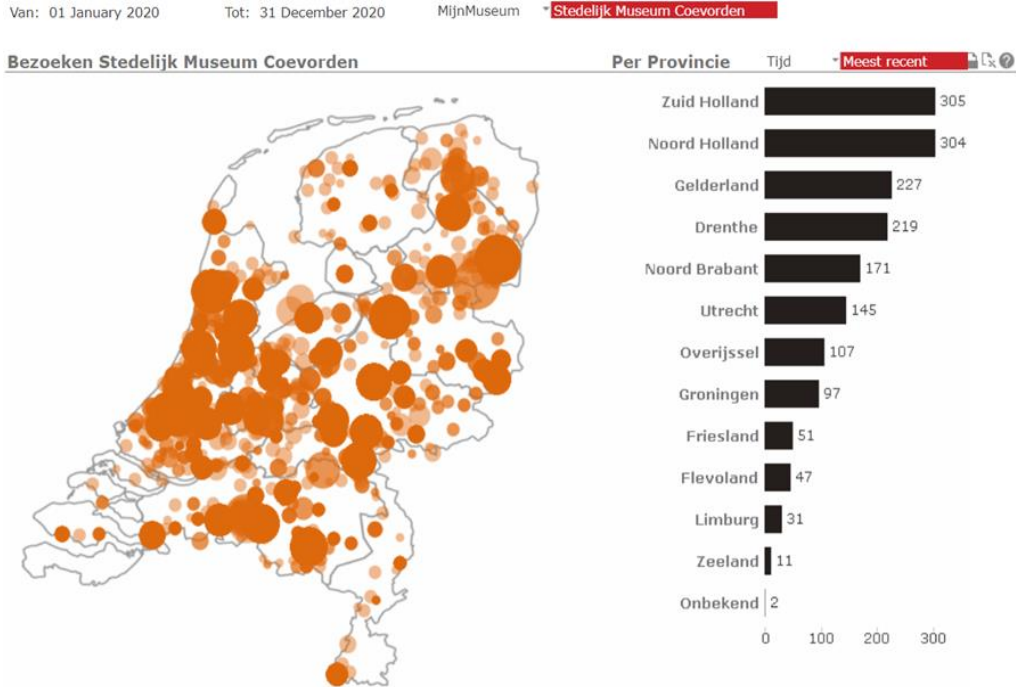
Van: 01 January 2020 Tot: 31 December 2020 MijnMuseum Stedelijk Museum Coevorden

Bezoeken Stedelijk Museum Coevorden

Per Provincie Tijd Meest recent

| Provincie | Bezoeken |
|---|---|
| Zuid Holland | 305 |
| Noord Holland | 304 |
| Gelderland | 227 |
| Drenthe | 219 |
| Noord Brabant | 171 |
| Utrecht | 145 |
| Overijssel | 107 |
| Groningen | 97 |
| Friesland | 51 |
| Flevoland | 47 |
| Limburg | 31 |
| Zeeland | 11 |
| Onbekend | 2 |

0 100 200 300